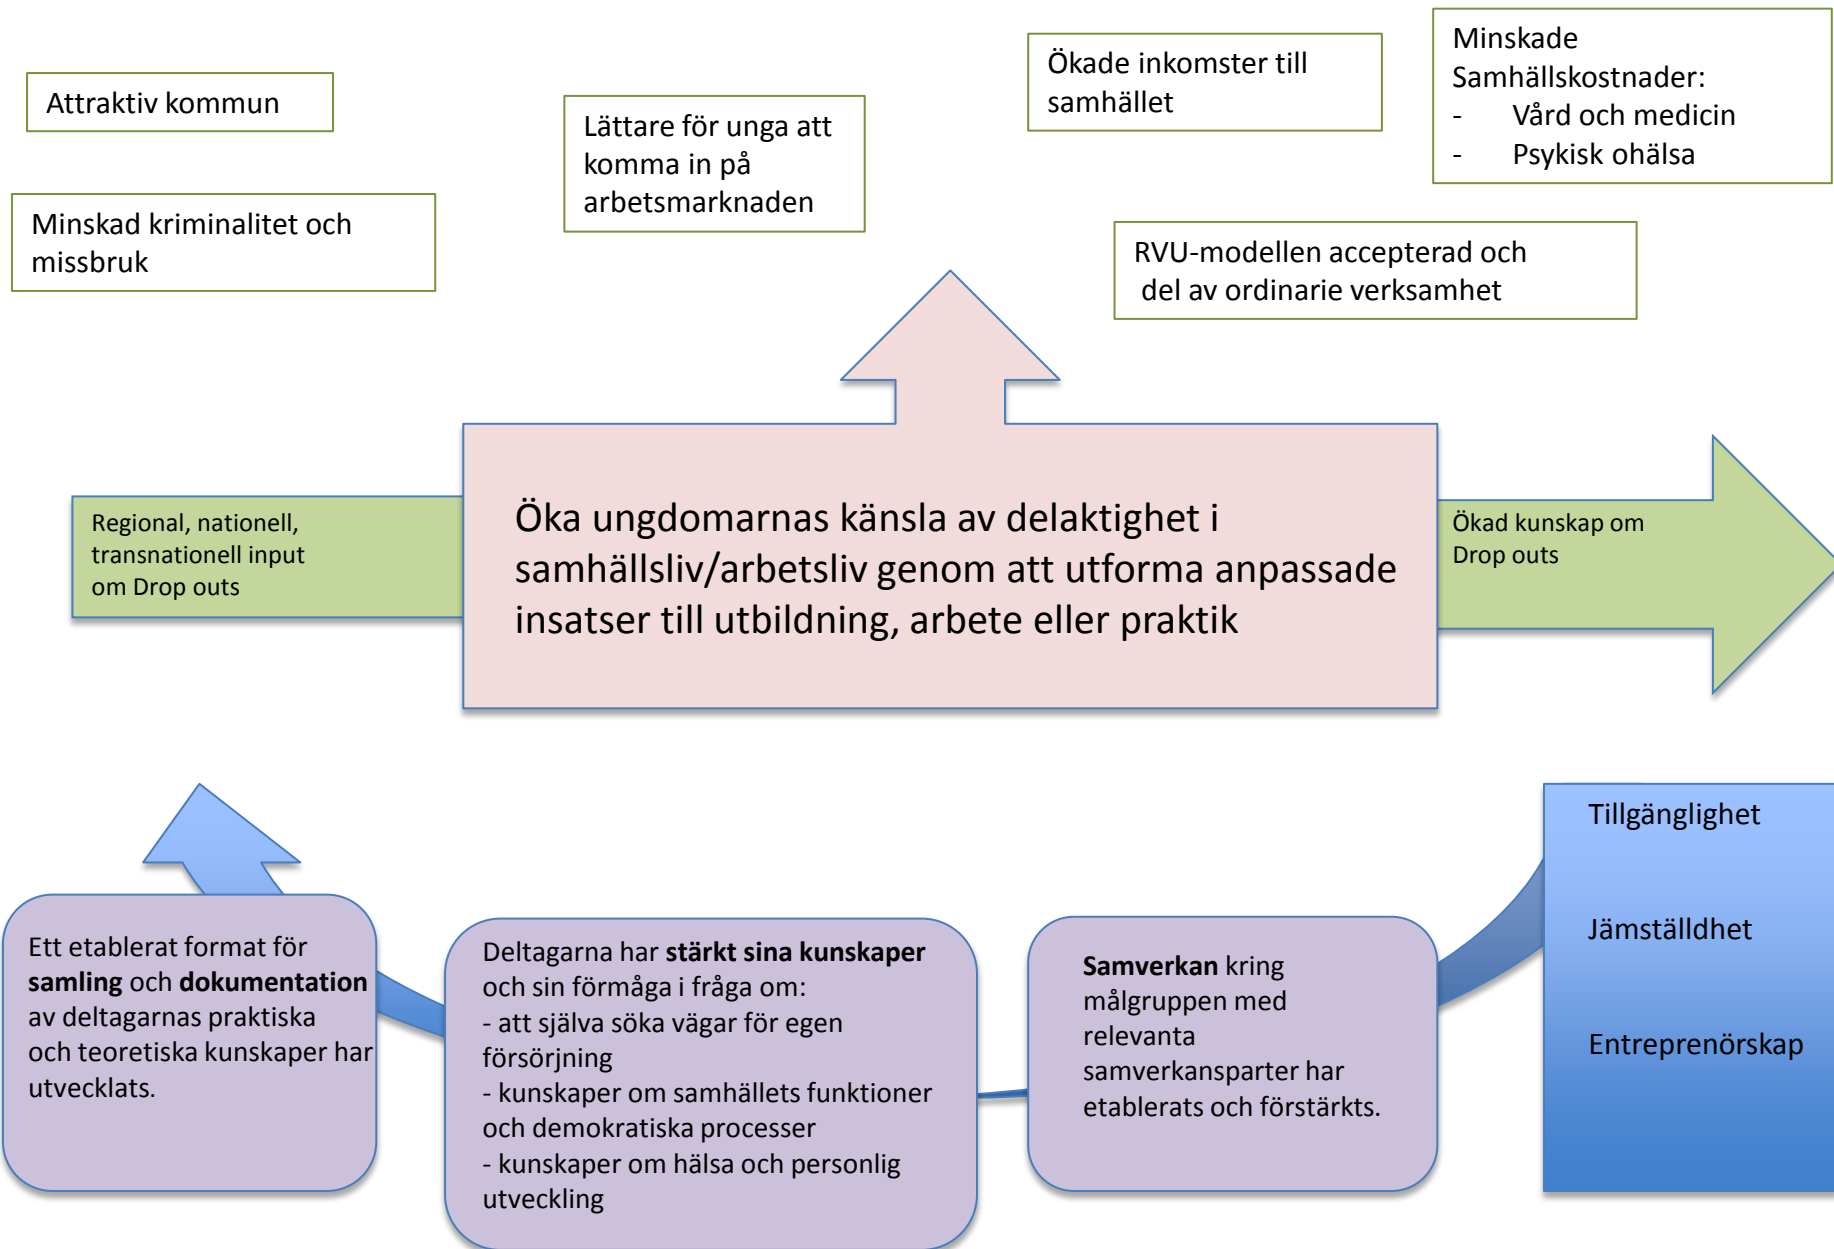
Attraktiv kommun

Minskad kriminalitet och missbruk

Lättare för unga att komma in på arbetsmarknaden

Ökade inkomster till samhället

Minskade Samhällskostnader:
- Vård och medicin
- Psykisk ohälsa

RVU-modellen accepterad och del av ordinarie verksamhet

Regional, nationell, transnationell input om Drop outs

Öka ungdomarnas känsla av delaktighet i samhällsliv/arbetsliv genom att utforma anpassade insatser till utbildning, arbete eller praktik

Ökad kunskap om Drop outs

Tillgänglighet

Jämställdhet

Entreprenörskap

Ett etablerat format för **samling** och **dokumentation** av deltagarnas praktiska och teoretiska kunskaper har utvecklats.

Deltagarna har **stärkt sina kunskaper** och sin förmåga i fråga om:
- att själva söka vägar för egen försörjning
- kunskaper om samhällets funktioner och demokratiska processer
- kunskaper om hälsa och personlig utveckling

**Samverkan** kring målgruppen med relevanta samverkansparter har etablerats och förstärkts.